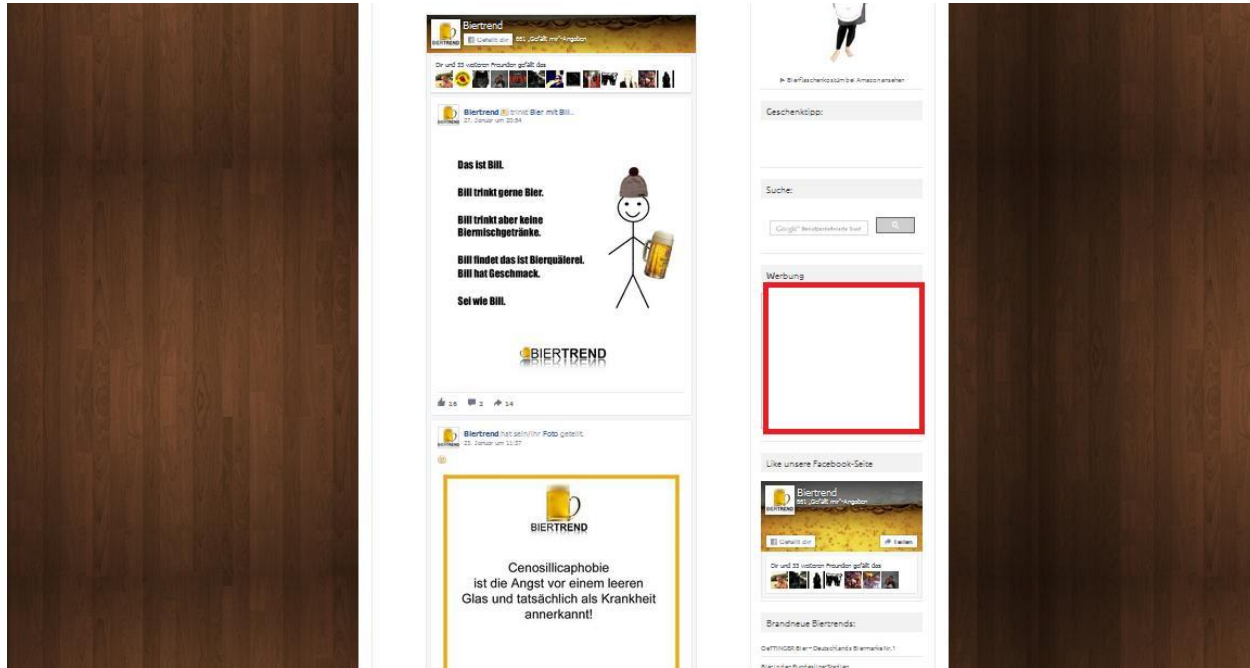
Biertrend
Gefällt dir 881 „Gefällt mir"-Angaben

Dir und 33 weiteren Freunden gefällt das

Biertrend trinkt Bier mit Bill.
27. Januar um 20:54

Das ist Bill.

Bill trinkt gerne Bier.

Bill trinkt aber keine Biermischgetränke.

Bill findet das ist Bierquälerei. Bill hat Geschmack.

Sei wie Bill.

BIERTREND

16 3 14

Biertrend hat sein/ihr Foto geteilt.
25. Januar um 11:37

BIERTREND

Cenosillicaphobie ist die Angst vor einem leeren Glas und tatsächlich als Krankheit annerkannt!

▶ Bierflaschenkostüm bei Amazon ansehen

Geschenktipp:

Suche:

Google™ Benutzerdefinierte Suche

Werbung

Like unsere Facebook-Seite

Biertrend
881 „Gefällt mir"-Angaben

Gefällt dir
Teilen

Dir und 33 weiteren Freunden gefällt das

Brandneue Biertrends:

OeTTINGER Bier – Deutschlands Biermarke Nr.1
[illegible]